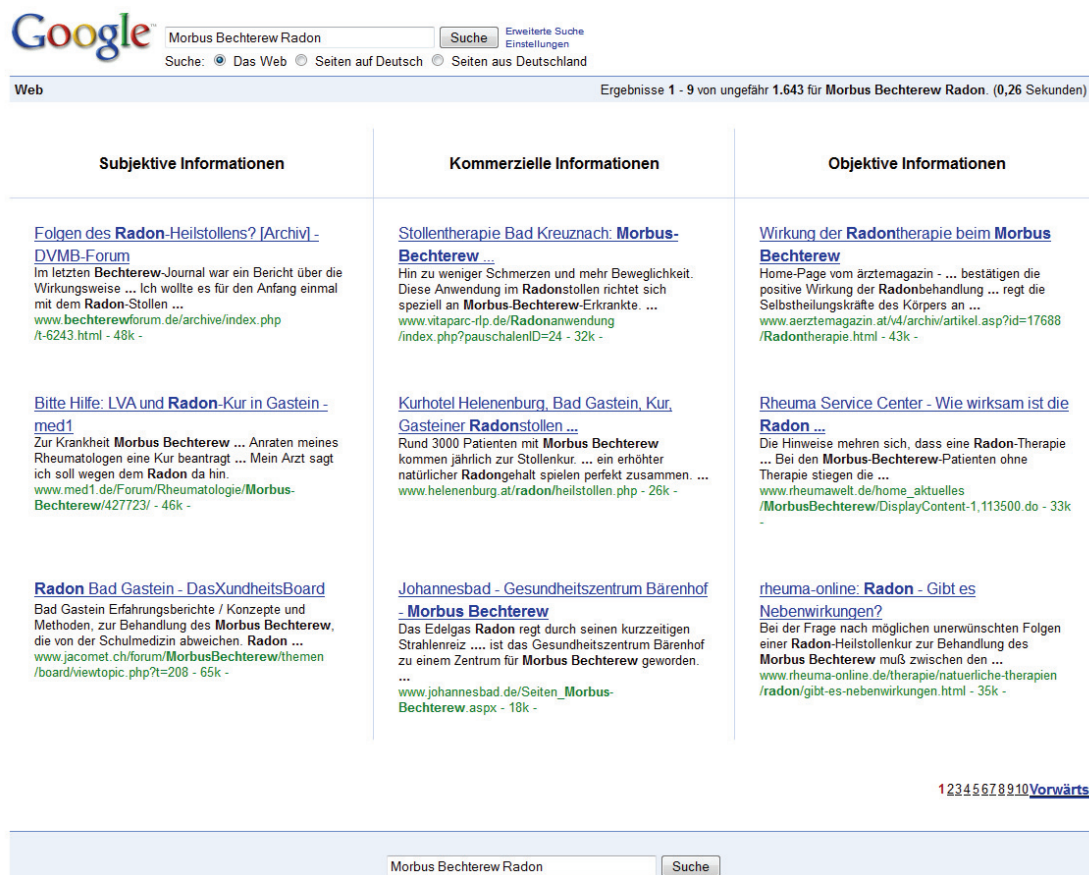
Google

Morbus Bechterew Radon | Suche | Erweiterte Suche | Einstellungen

Suche: Das Web | Seiten auf Deutsch | Seiten aus Deutschland

Web

Ergebnisse 1 - 9 von ungefähr 1.643 für Morbus Bechterew Radon. (0,26 Sekunden)

Subjektive Informationen

Folgen des Radon-Heilstollens? [Archiv] - DVMB-Forum
Im letzten Bechterew-Journal war ein Bericht über die Wirkungsweise ... Ich wollte es für den Anfang einmal mit dem Radon-Stollen ...
www.bechterewforum.de/archive/index.php/t-6243.html - 48k -

Bitte Hilfe: LVA und Radon-Kur in Gastein - med1
Zur Krankheit Morbus Bechterew ... Anraten meines Rheumatologen eine Kur beantragt ... Mein Arzt sagt ich soll wegen dem Radon da hin.
www.med1.de/Forum/Rheumatologie/Morbus-Bechterew/427723/ - 46k -

Radon Bad Gastein - DasXundheitsBoard
Bad Gastein Erfahrungsberichte / Konzepte und Methoden, zur Behandlung des Morbus Bechterew, die von der Schulmedizin abweichen. Radon ...
www.jacomet.ch/forum/MorbusBechterew/themen/board/viewtopic.php?t=208 - 65k -

Kommerzielle Informationen

Stollentherapie Bad Kreuznach: Morbus-Bechterew ...
Hin zu weniger Schmerzen und mehr Beweglichkeit. Diese Anwendung im Radonstollen richtet sich speziell an Morbus-Bechterew-Erkrankte. ...
www.vitaparc-rlp.de/Radonanwendung/index.php?pauschalenID=24 - 32k -

Kurhotel Helenenburg, Bad Gastein, Kur, Gasteiner Radonstollen ...
Rund 3000 Patienten mit Morbus Bechterew kommen jährlich zur Stollenkur. ... ein erhöhter natürlicher Radongehalt spielen perfekt zusammen. ...
www.helenenburg.at/radon/heilstollen.php - 26k -

Johannesbad - Gesundheitszentrum Bärenhof - Morbus Bechterew
Das Edelgas Radon regt durch seinen kurzzeitigen Strahlenreiz .... ist das Gesundheitszentrum Bärenhof zu einem Zentrum für Morbus Bechterew geworden. ...
www.johannesbad.de/Seiten_Morbus-Bechterew.aspx - 18k -

Objektive Informationen

Wirkung der Radontherapie beim Morbus Bechterew
Home-Page vom ärztemagazin - ... bestätigen die positive Wirkung der Radonbehandlung ... regt die Selbstheilungskräfte des Körpers an ...
www.aerztemagazin.at/v4/archiv/artikel.asp?id=17688/Radontherapie.html - 43k -

Rheuma Service Center - Wie wirksam ist die Radon ...
Die Hinweise mehren sich, dass eine Radon-Therapie ... Bei den Morbus-Bechterew-Patienten ohne Therapie stiegen die ...
www.rheumawelt.de/home_aktuelles/MorbusBechterew/DisplayContent-1,113500.do - 33k -

rheuma-online: Radon - Gibt es Nebenwirkungen?
Bei der Frage nach möglichen unerwünschten Folgen einer Radon-Heilstollenkur zur Behandlung des Morbus Bechterew muß zwischen den ...
www.rheuma-online.de/therapie/natuerliche-therapien/radon/gibt-es-nebenwirkungen.html - 35k -

1 2 3 4 5 6 7 8 9 10 Vorwärts

Morbus Bechterew Radon | Suche